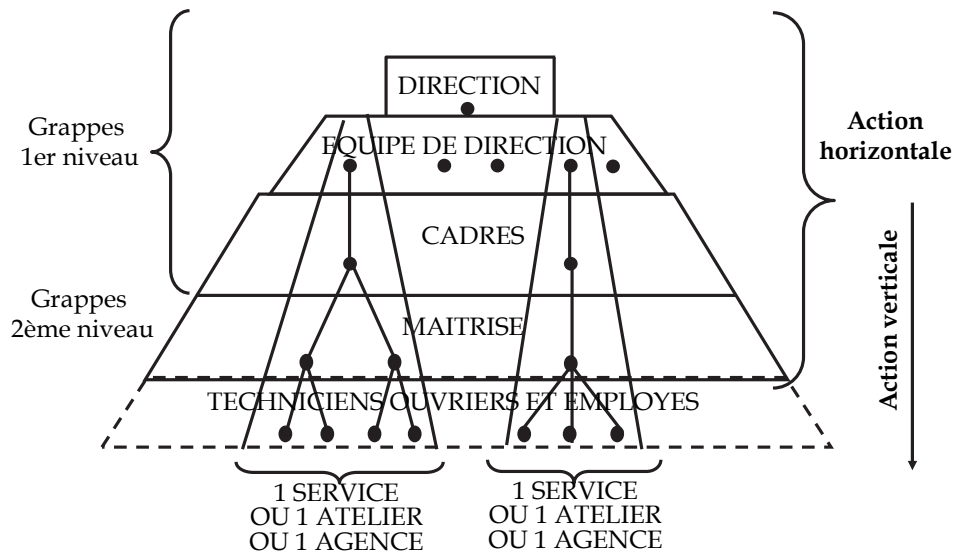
DIRECTION

EQUIPE DE DIRECTION

CADRES

MAITRISE

TECHNICIENS OUVRIERS ET EMPLOYES

Grappes
1er niveau

Grappes
2ème niveau

Action horizontale

Action verticale

1 SERVICE
OU 1 ATELIER
OU 1 AGENCE

1 SERVICE
OU 1 ATELIER
OU 1 AGENCE